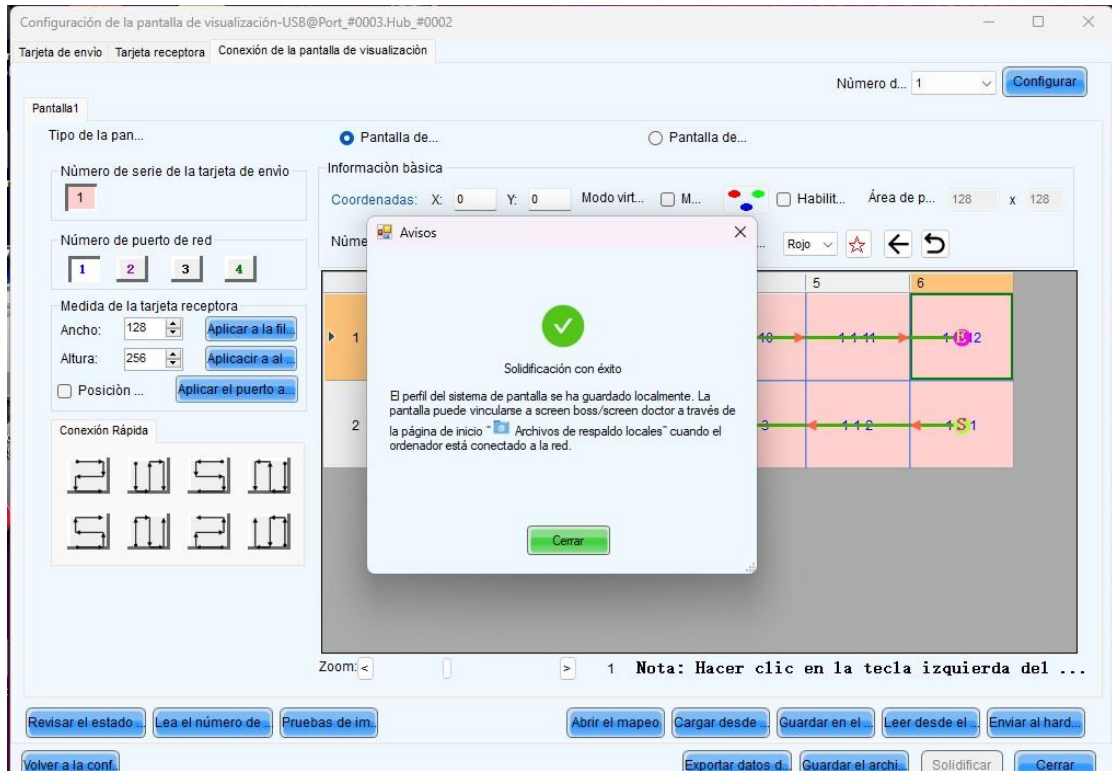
Configuración de la pantalla de visualización-USB@Port_#0003.Hub_#0002

Tarjeta de envío | Tarjeta receptora | Conexión de la pantalla de visualización

Número d... 1 | Configurar

Pantalla1

Tipo de la pan... | Pantalla de... | Pantalla de...

Número de serie de la tarjeta de envío
1

Información básica
Coordenadas: X: 0 Y: 0 | Modo virt... | M... | Habilit... | Área de p... 128 x 128

Número de puerto de red
1 2 3 4

Núme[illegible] | Rojo

Medida de la tarjeta receptora
Ancho: 128 | Aplicar a la fil...
Altura: 256 | Aplicacir a al...
Posiciòn ... | Aplicar el puerto a...

Conexión Rápida

5 | 6
1 | 1-1-10 | 1-1-11 | 1-E12
2 | 3 | 1-1-2 | 1-S1

Avisos

Solidificación con éxito

El perfil del sistema de pantalla se ha guardado localmente. La pantalla puede vincularse a screen boss/screen doctor a través de la página de inicio " Archivos de respaldo locales" cuando el ordenador está conectado a la red.

Cerrar

Zoom: < > 1 Nota: Hacer clic en la tecla izquierda del ...

Revisar el estado... | Lea el número de... | Pruebas de im... | Abrir el mapeo | Cargar desde... | Guardar en el... | Leer desde el... | Enviar al hard...

Volver a la conf... | Exportar datos d... | Guardar el archi... | Solidificar | Cerrar